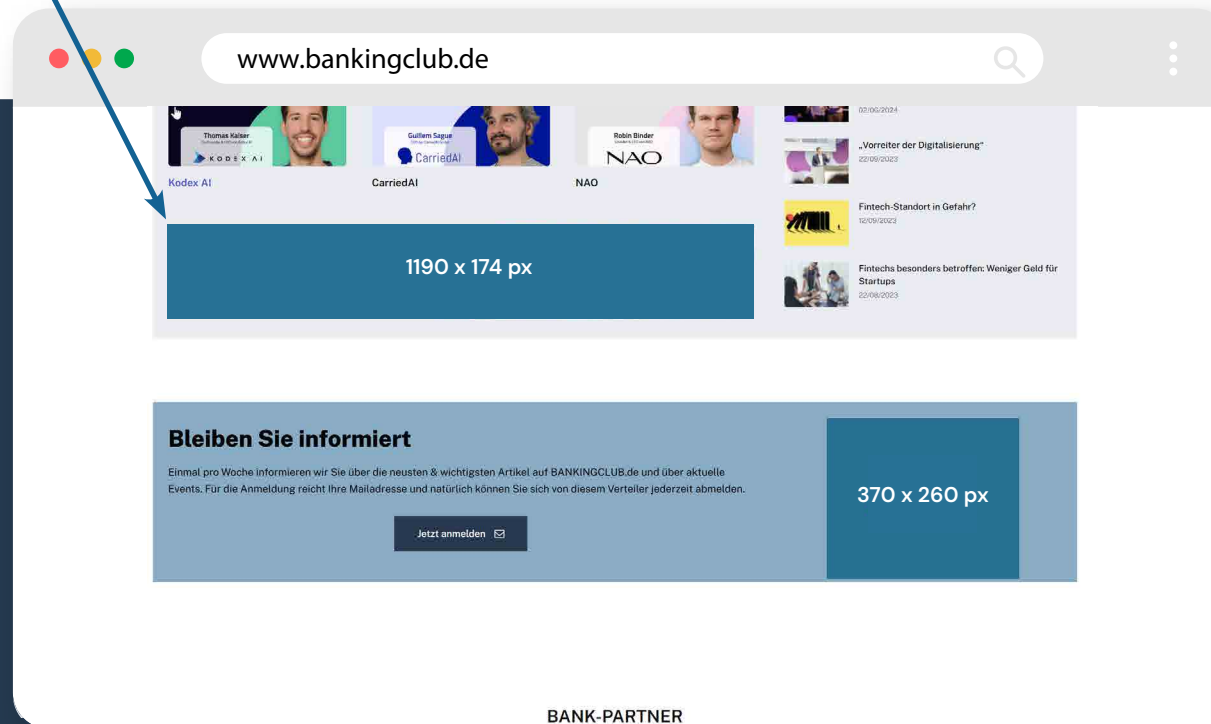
www.bankingclub.de

Thomas Kaiser
KODEX AI
Kodex AI

Guillem Sague
CarriedAI
CarriedAI

Robin Binder
NAO
NAO

02/06/2024

„Vorreiter der Digitalisierung"
22/09/2023

Fintech-Standort in Gefahr?
12/09/2023

Fintechs besonders betroffen: Weniger Geld für Startups
22/08/2023

1190 x 174 px

Bleiben Sie informiert

Einmal pro Woche informieren wir Sie über die neusten & wichtigsten Artikel auf BANKINGCLUB.de und über aktuelle Events. Für die Anmeldung reicht Ihre Mailadresse und natürlich können Sie sich von diesem Verteiler jederzeit abmelden.

Jetzt anmelden

370 x 260 px

BANK-PARTNER